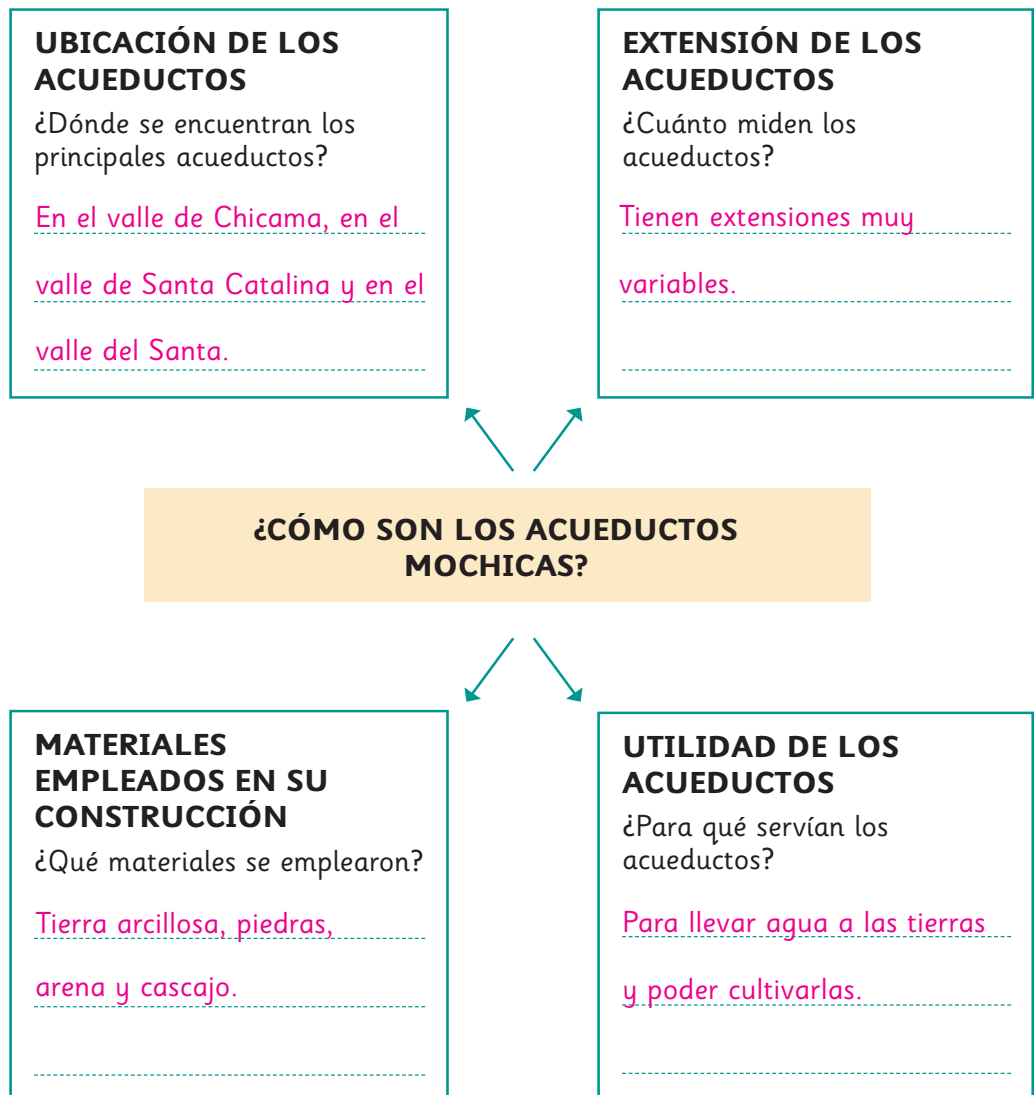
UBICACIÓN DE LOS ACUEDUCTOS

¿Dónde se encuentran los principales acueductos?

En el valle de Chicama, en el valle de Santa Catalina y en el valle del Santa.

EXTENSIÓN DE LOS ACUEDUCTOS

¿Cuánto miden los acueductos?

Tienen extensiones muy variables.

¿CÓMO SON LOS ACUEDUCTOS MOCHICAS?

MATERIALES EMPLEADOS EN SU CONSTRUCCIÓN

¿Qué materiales se emplearon?

Tierra arcillosa, piedras, arena y cascajo.

UTILIDAD DE LOS ACUEDUCTOS

¿Para qué servían los acueductos?

Para llevar agua a las tierras y poder cultivarlas.